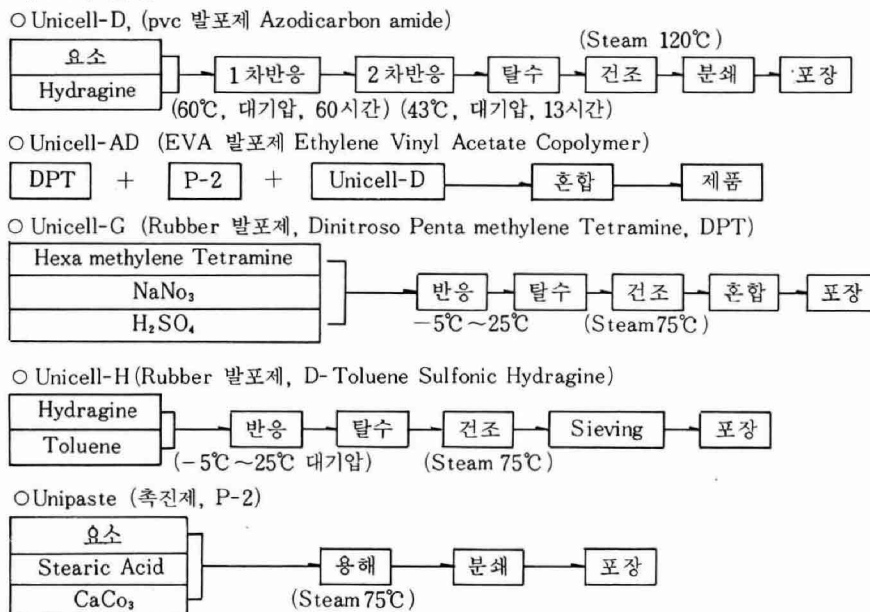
○ Unicell-D, (pvc 발포제 Azodicarbon amide)

| 요소 |
|---|
| Hydragine |

1차반응 → 2차반응 → 탈수 → 건조 → 분쇄 → 포장

(Steam 120℃)

(60℃, 대기압, 60시간) (43℃, 대기압, 13시간)

○ Unicell-AD (EVA 발포제 Ethylene Vinyl Acetate Copolymer)

DPT + P-2 + Unicell-D → 혼합 → 제품

○ Unicell-G (Rubber 발포제, Dinitroso Penta methylene Tetramine, DPT)

| Hexa methylene Tetramine |
|---|
| $NaNo_3$ |
| $H_2SO_4$ |

반응 → 탈수 → 건조 → 혼합 → 포장

−5℃∼25℃ (Steam75℃)

○ Unicell-H (Rubber 발포제, D-Toluene Sulfonic Hydragine)

| Hydragine |
|---|
| Toluene |

반응 → 탈수 → 건조 → Sieving → 포장

(−5℃∼25℃ 대기압) (Steam 75℃)

○Unipaste (촉진제, P-2)

| 요소 |
|---|
| Stearic Acid |
| $CaCo_3$ |

용해 → 분쇄 → 포장

(Steam 75℃)